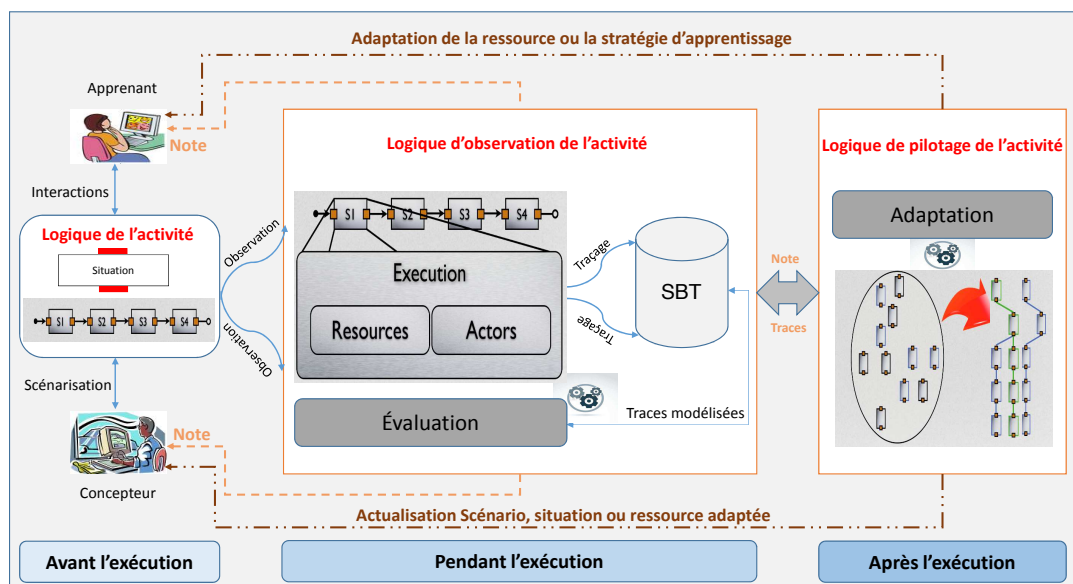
Adaptation de la ressource ou la stratégie d'apprentissage

Apprenant

Note

Interactions

Logique de l'activité

Situation

S1 S2 S3 S4

Scénarisation

Note

Concepteur

Logique d'observation de l'activité

S1 S2 S3 S4

Observation

Observation

Execution

Resources

Actors

Traçage

Traçage

SBT

Évaluation

Traces modélisées

Note

Traces

Logique de pilotage de l'activité

Adaptation

Actualisation Scénario, situation ou ressource adaptée

Avant l'exécution

Pendant l'exécution

Après l'exécution